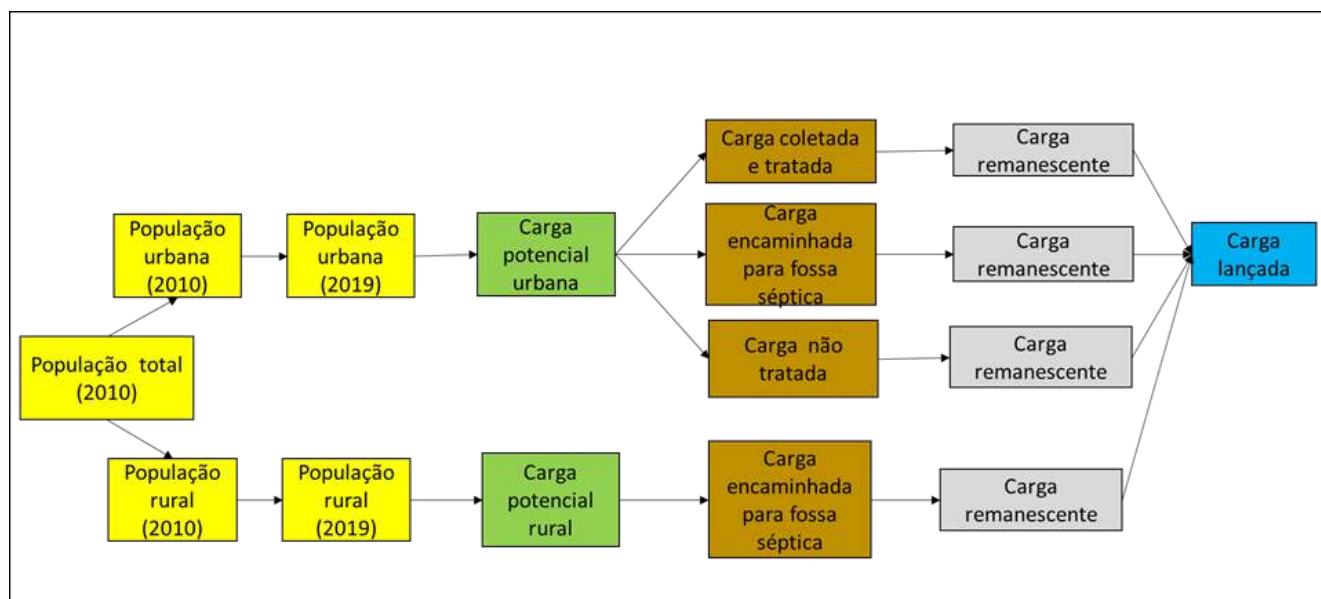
População total (2010)

População urbana (2010)

População urbana (2019)

Carga potencial urbana

Carga coletada e tratada

Carga remanescente

Carga encaminhada para fossa séptica

Carga remanescente

Carga não tratada

Carga remanescente

Carga lançada

População rural (2010)

População rural (2019)

Carga potencial rural

Carga encaminhada para fossa séptica

Carga remanescente